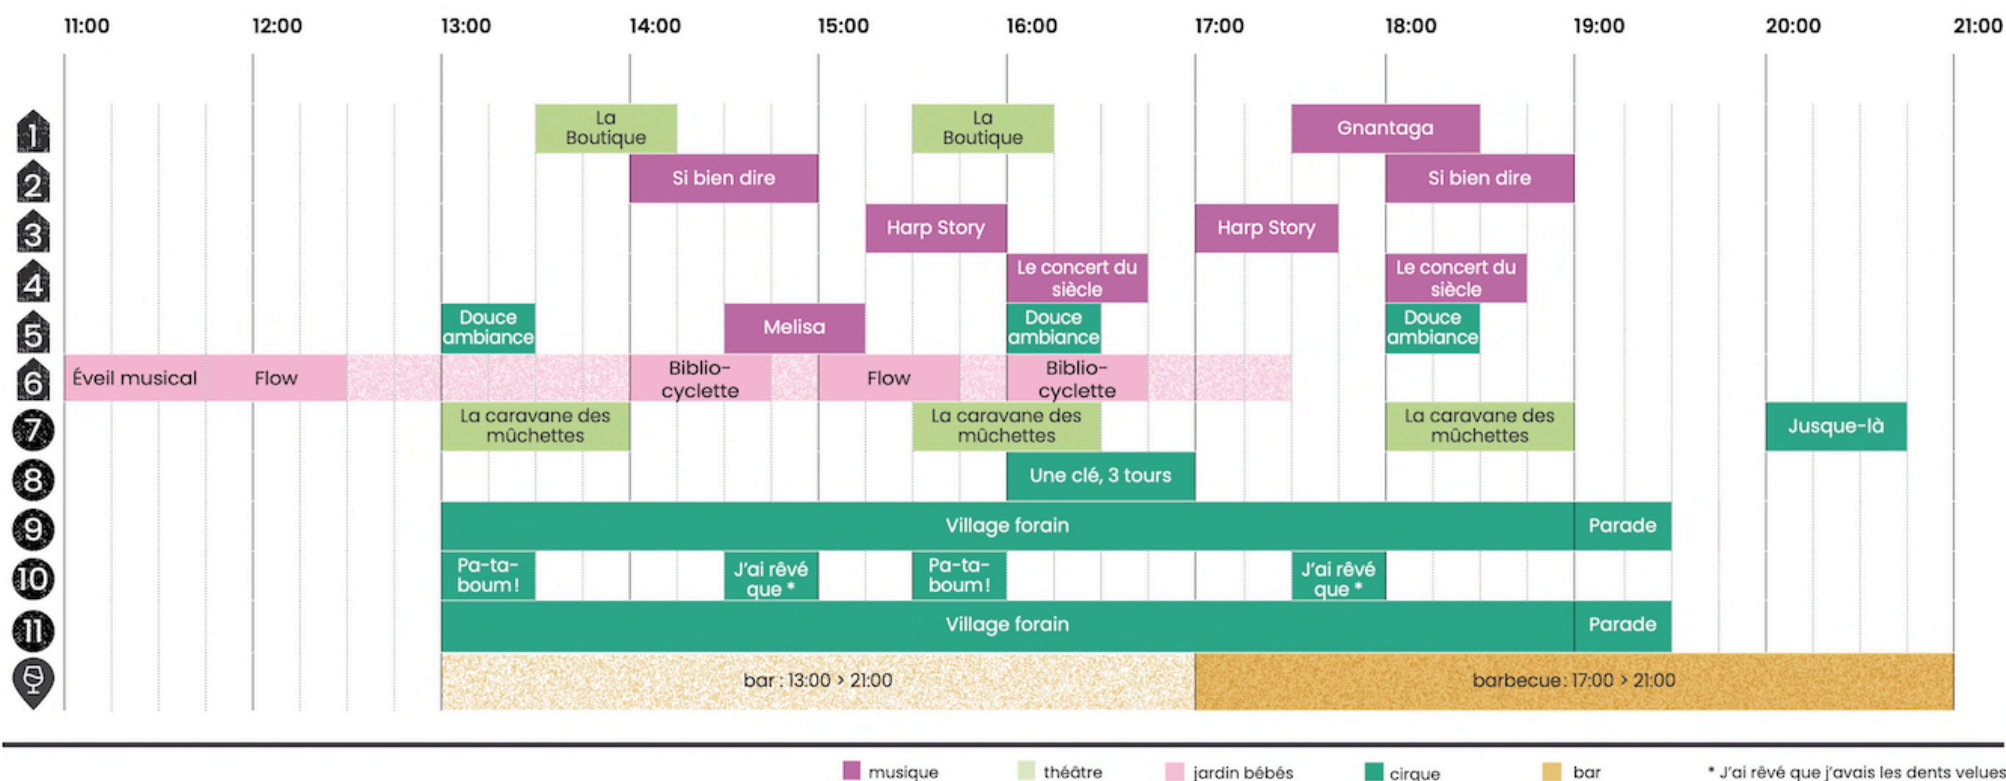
11:00 12:00 13:00 14:00 15:00 16:00 17:00 18:00 19:00 20:00 21:00

| | | | | | |
|---|---|---|---|---|---|
| 1 | La Boutique | La Boutique | Gnantaga | | |
| 2 | Si bien dire | Si bien dire | | | |
| 3 | Harp Story | Harp Story | | | |
| 4 | Le concert du siècle | Le concert du siècle | | | |
| 5 | Douce ambiance | Melisa | Douce ambiance | Douce ambiance | |
| 6 | Éveil musical | Flow | Biblio-cyclette | Flow | Biblio-cyclette |
| 7 | La caravane des mûchettes | La caravane des mûchettes | La caravane des mûchettes | Jusque-là | |
| 8 | Une clé, 3 tours | | | | |
| 9 | Village forain | Parade | | | |
| 10 | Pa-ta-boum ! | J'ai rêvé que * | Pa-ta-boum ! | J'ai rêvé que * | |
| 11 | Village forain | Parade | | | |
| | bar : 13:00 > 21:00 | barbecue : 17:00 > 21:00 | | | |

musique théâtre jardin bébés cirque bar * J'ai rêvé que j'avais les dents velues